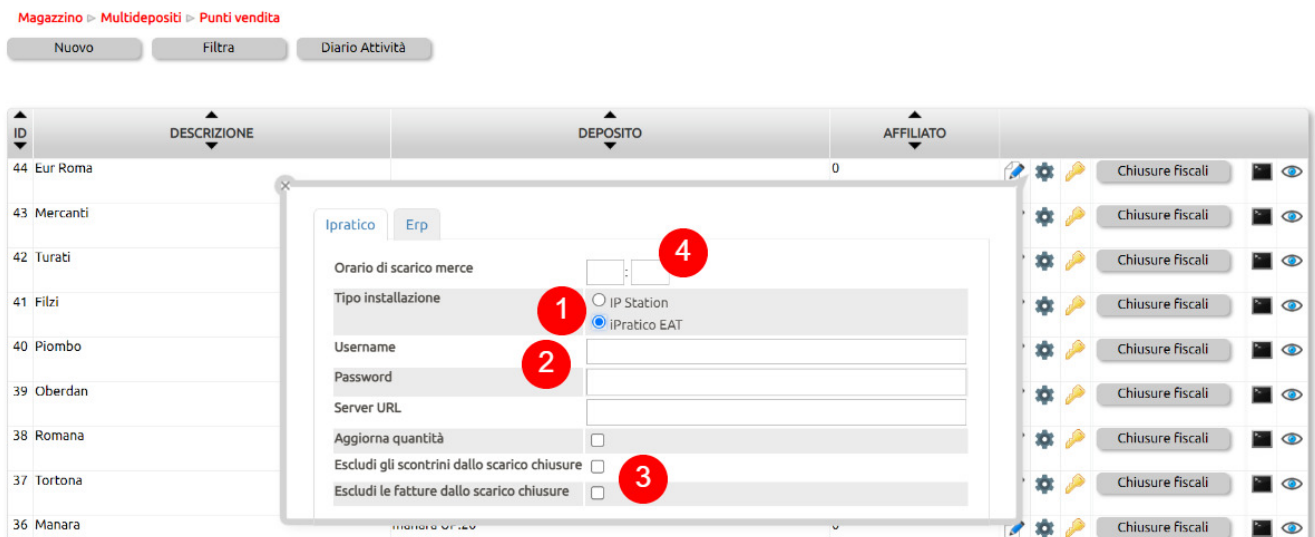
Magazzino ▸ Multidepositi ▸ Punti vendita

Nuovo | Filtra | Diario Attività

| ID | DESCRIZIONE | DEPOSITO | AFFILIATO | | |
|---|---|---|---|---|---|
| 44 | Eur Roma | | 0 | | Chiusure fiscali |
| 43 | Mercanti | | | | Chiusure fiscali |
| 42 | Turati | | | | Chiusure fiscali |
| 41 | Filzi | | | | Chiusure fiscali |
| 40 | Piombo | | | | Chiusure fiscali |
| 39 | Oberdan | | | | Chiusure fiscali |
| 38 | Romana | | | | Chiusure fiscali |
| 37 | Tortona | | | | Chiusure fiscali |
| 36 | Manara | manara OP.20 | 0 | | Chiusure fiscali |

Ipratico | Erp

4
Orario di scarico merce :
Tipo installazione 1 IP Station
iPratico EAT
Username 2
Password
Server URL
Aggiorna quantità
Escludi gli scontrini dallo scarico chiusure 3
Escludi le fatture dallo scarico chiusure